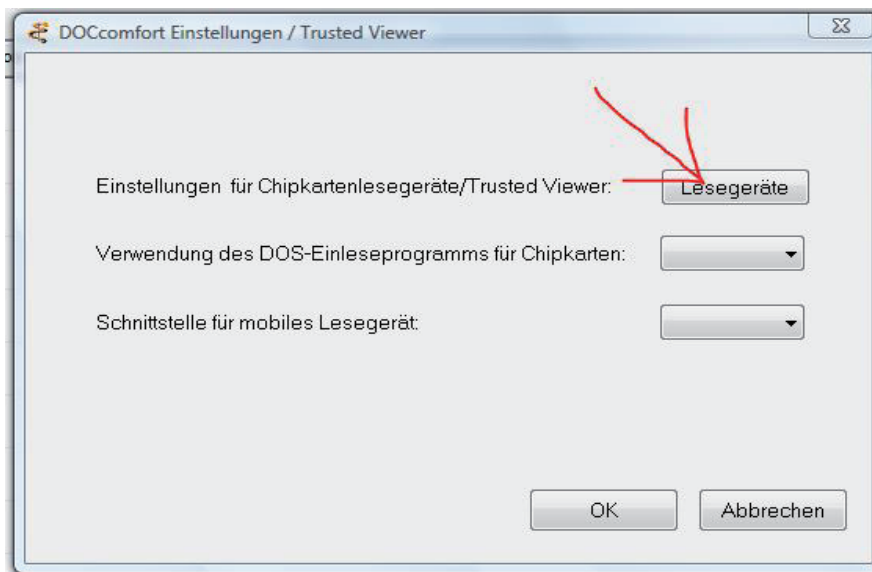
DOCcomfort Einstellungen / Trusted Viewer

Einstellungen für Chipkartenlesegeräte/Trusted Viewer: Lesegeräte

Verwendung des DOS-Einleseprogramms für Chipkarten:

Schnittstelle für mobiles Lesegerät:

OK

Abbrechen